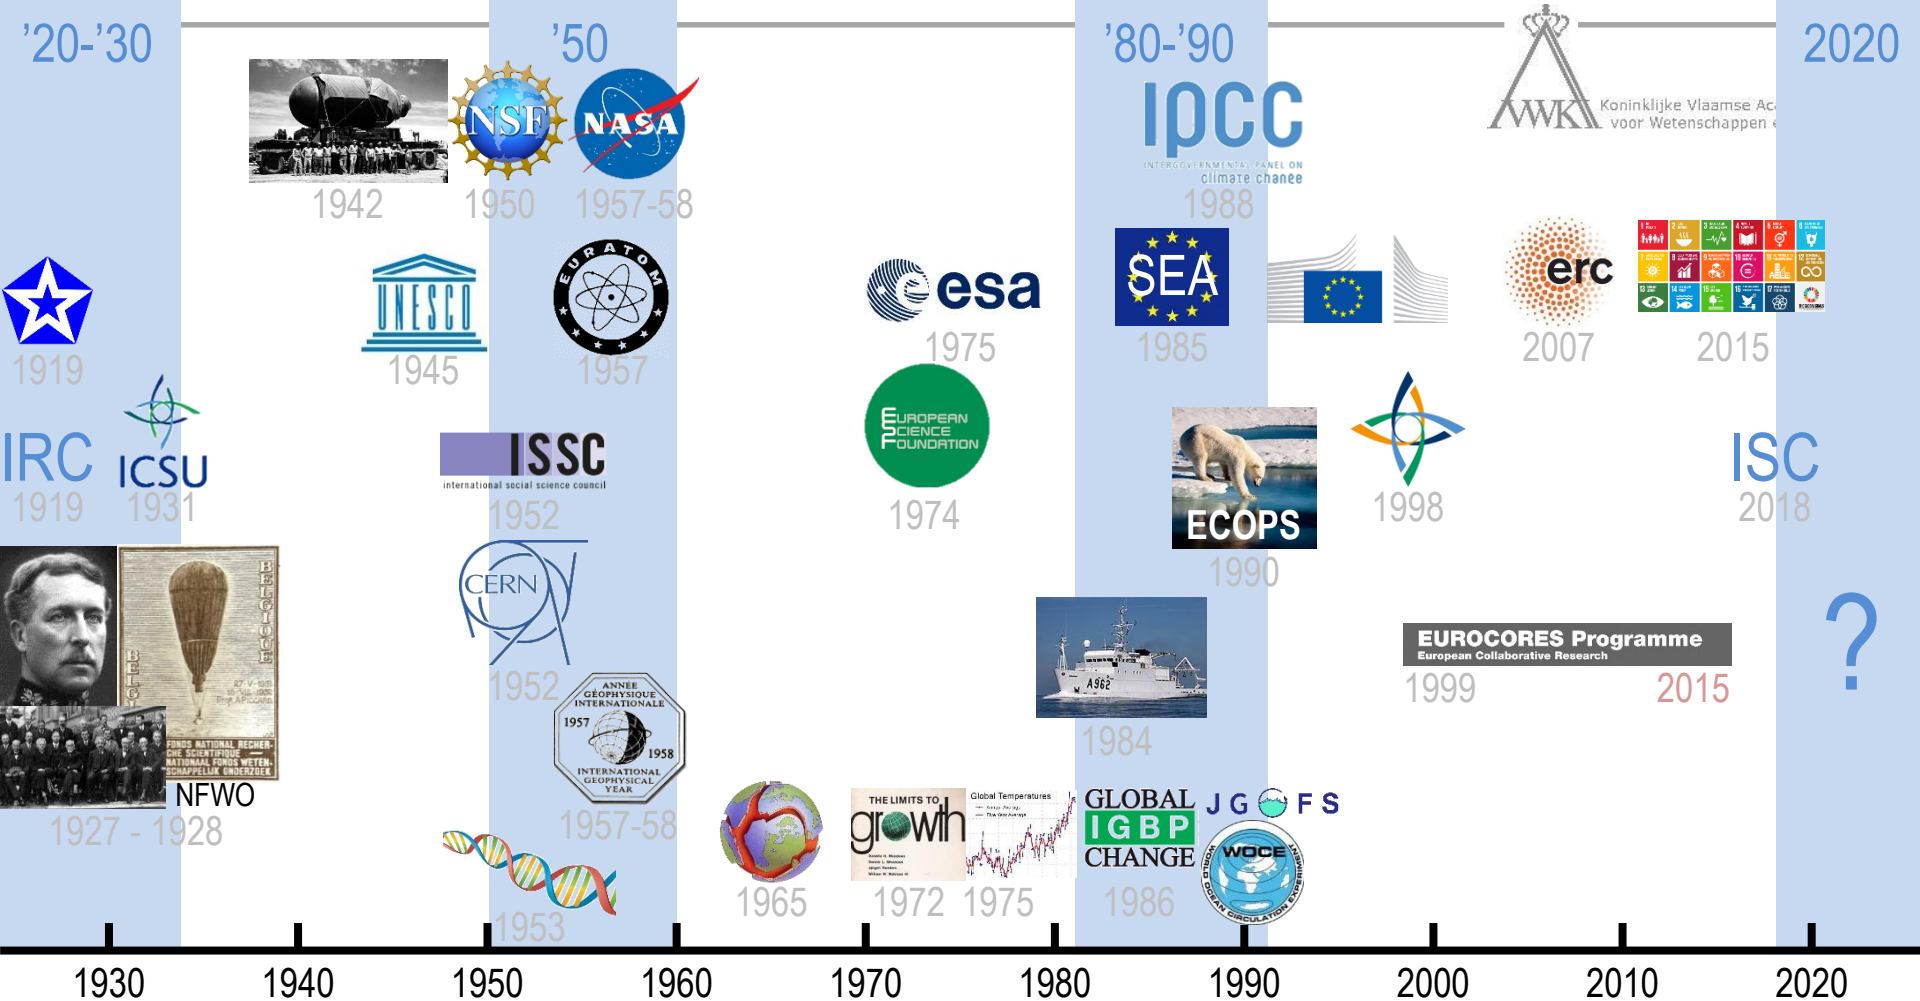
'20-'30

'50

'80-'90

2020

1942

NSF

NASA

1950

1957-58

IPCC
INTERGOVERNMENTAL PANEL ON climate change
1988

AWK Koninklijke Vlaamse Ac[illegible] voor Wetenschappen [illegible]

1919

UNESCO
1945

EURATOM
1957

esa
1975

SEA
1985

erc
2007

2015

IRC
1919

ICSU
1931

ISSC
international social science council
1952

European Science Foundation
1974

ECOPS
1990

1998

ISC
2018

CERN
1952

EUROCORES Programme
European Collaborative Research
1999

2015

?

A962
1984

BELGIQUE
FONDS NATIONAL RECHERCHE SCIENTIFIQUE — NATIONAAL FONDS WETENSCHAPPELIJK ONDERZOEK

NFWO
1927 - 1928

ANNEE GEOPHYSIQUE INTERNATIONALE 1957 1958 INTERNATIONAL GEOPHYSICAL YEAR
1957-58

1953

1965

THE LIMITS TO growth
Global Temperatures
1972 1975

GLOBAL IGBP CHANGE
1986

J G F S
WOCE
WORLD OCEAN CIRCULATION EXPERIMENT

1930 1940 1950 1960 1970 1980 1990 2000 2010 2020